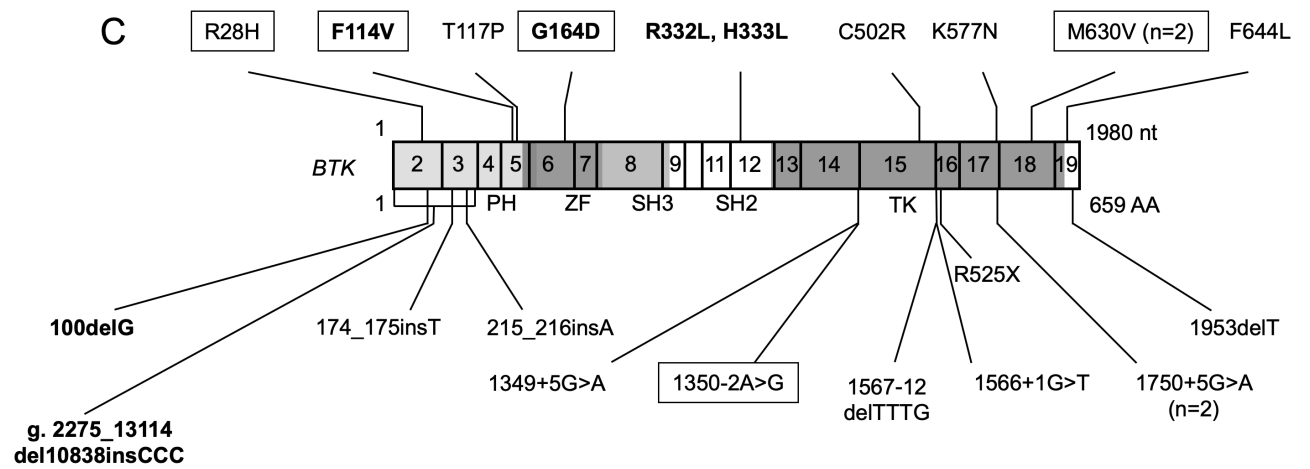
C

R28H F114V T117P G164D R332L, H333L C502R K577N M630V (n=2) F644L

1

BTK 2 3 4 5 6 7 8 9 11 12 13 14 15 16 17 18 19 1980 nt

1 PH ZF SH3 SH2 TK 659 AA

R525X

100delG 174_175insT 215_216insA 1953delT

1349+5G>A 1350-2A>G 1567-12 delTTTG 1566+1G>T 1750+5G>A (n=2)

g. 2275_13114 del10838insCCC